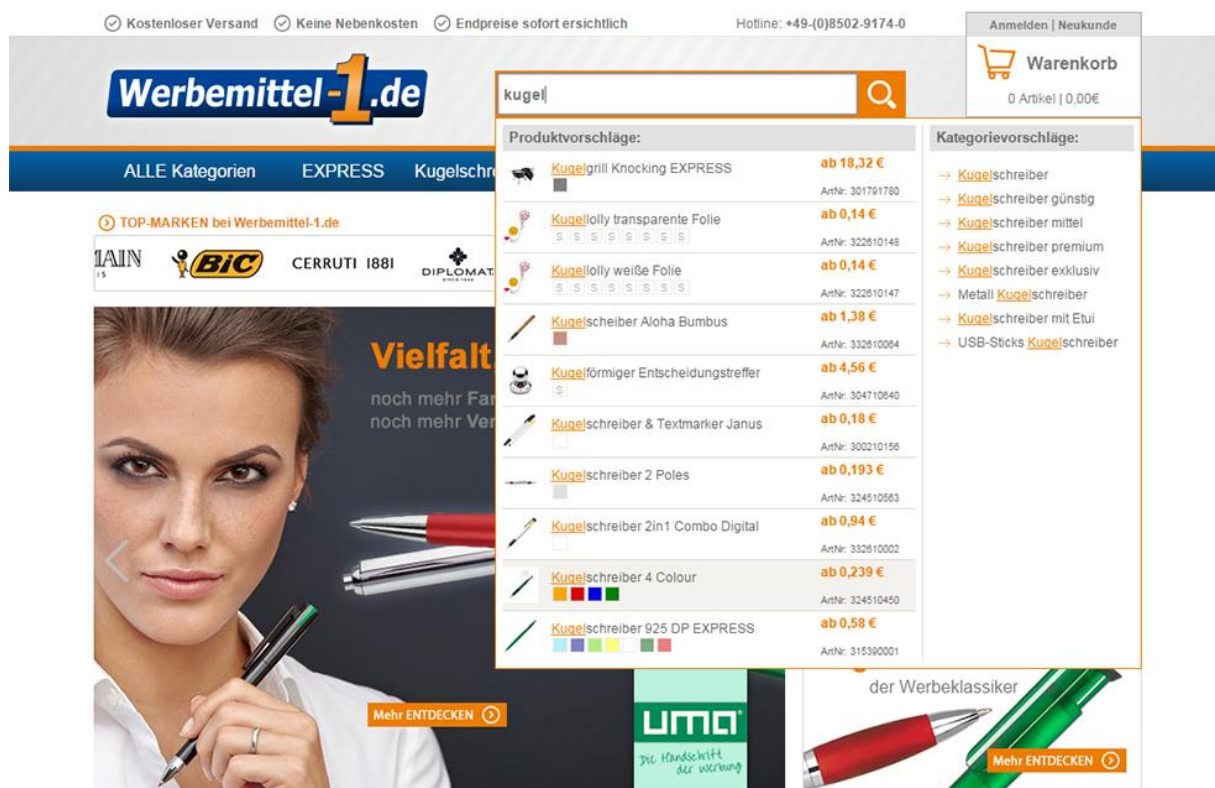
Kostenloser Versand Keine Nebenkosten Endpreise sofort ersichtlich Hotline: +49-(0)8502-9174-0

Anmelden | Neukunde

Warenkorb
0 Artikel | 0,00€

Werbemittel-1.de

kugel

ALLE Kategorien EXPRESS Kugelschre

TOP-MARKEN bei Werbemittel-1.de

IAIN BIC CERRUTI 1881 DIPLOMAT

Produktvorschläge:

Kugelgrill Knocking EXPRESS ab 18,32 € ArtNr: 301791780

Kugellolly transparente Folie ab 0,14 € ArtNr: 322610148

Kugellolly weiße Folie ab 0,14 € ArtNr: 322610147

Kugelscheiber Aloha Bumbus ab 1,38 € ArtNr: 332610084

Kugelförmiger Entscheidungstreffer ab 4,56 € ArtNr: 304710640

Kugelschreiber & Textmarker Janus ab 0,18 € ArtNr: 300210156

Kugelschreiber 2 Poles ab 0,193 € ArtNr: 324510563

Kugelschreiber 2in1 Combo Digital ab 0,94 € ArtNr: 332610002

Kugelschreiber 4 Colour ab 0,239 € ArtNr: 324510450

Kugelschreiber 925 DP EXPRESS ab 0,58 € ArtNr: 315390001

Kategorievorschläge:

Kugelschreiber
Kugelschreiber günstig
Kugelschreiber mittel
Kugelschreiber premium
Kugelschreiber exklusiv
Metall Kugelschreiber
Kugelschreiber mit Etui
USB-Sticks Kugelschreiber

Vielfalt
noch mehr Far
noch mehr Ver

Mehr ENTDECKEN

uma
Die Handschrift der Werbung

der Werbeklassiker

Mehr ENTDECKEN